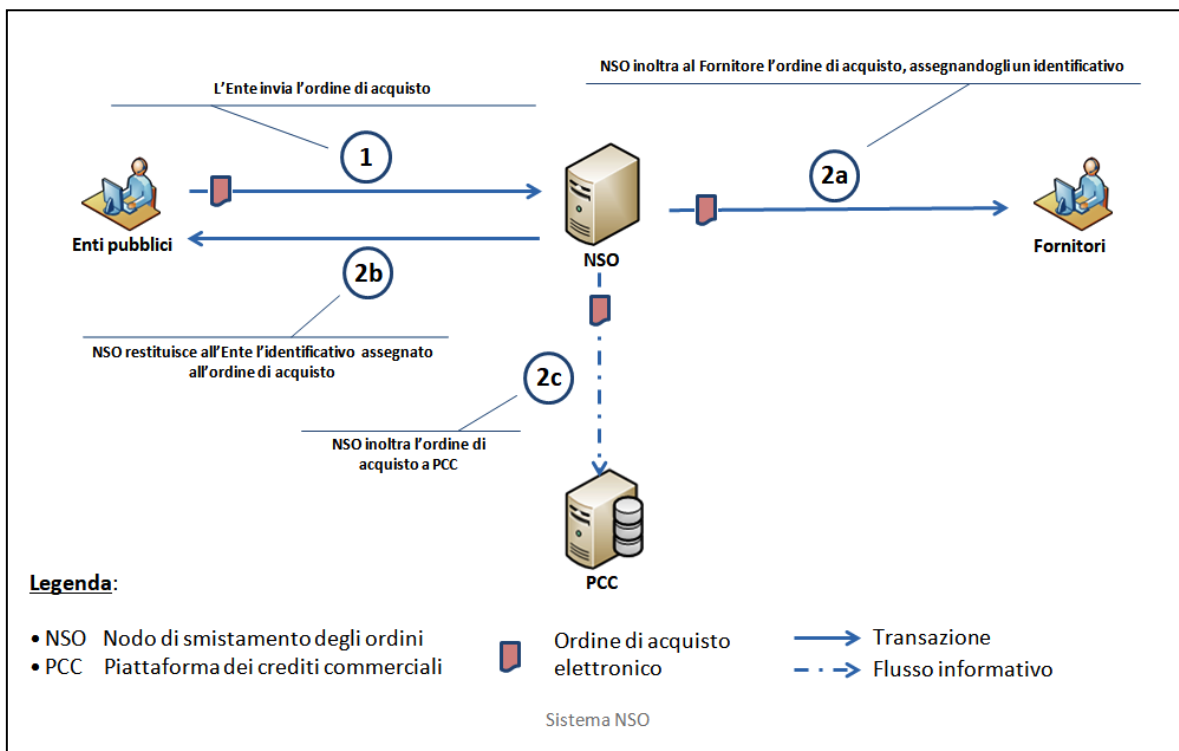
NSO inoltra al Fornitore l'ordine di acquisto, assegnandogli un identificativo

L'Ente invia l'ordine di acquisto

1

2a

Enti pubblici

NSO

Fornitori

2b

NSO restituisce all'Ente l'identificativo assegnato all'ordine di acquisto

2c

NSO inoltra l'ordine di acquisto a PCC

PCC

Legenda:

• NSO Nodo di smistamento degli ordini
• PCC Piattaforma dei crediti commerciali

Ordine di acquisto elettronico

Transazione

Flusso informativo

Sistema NSO